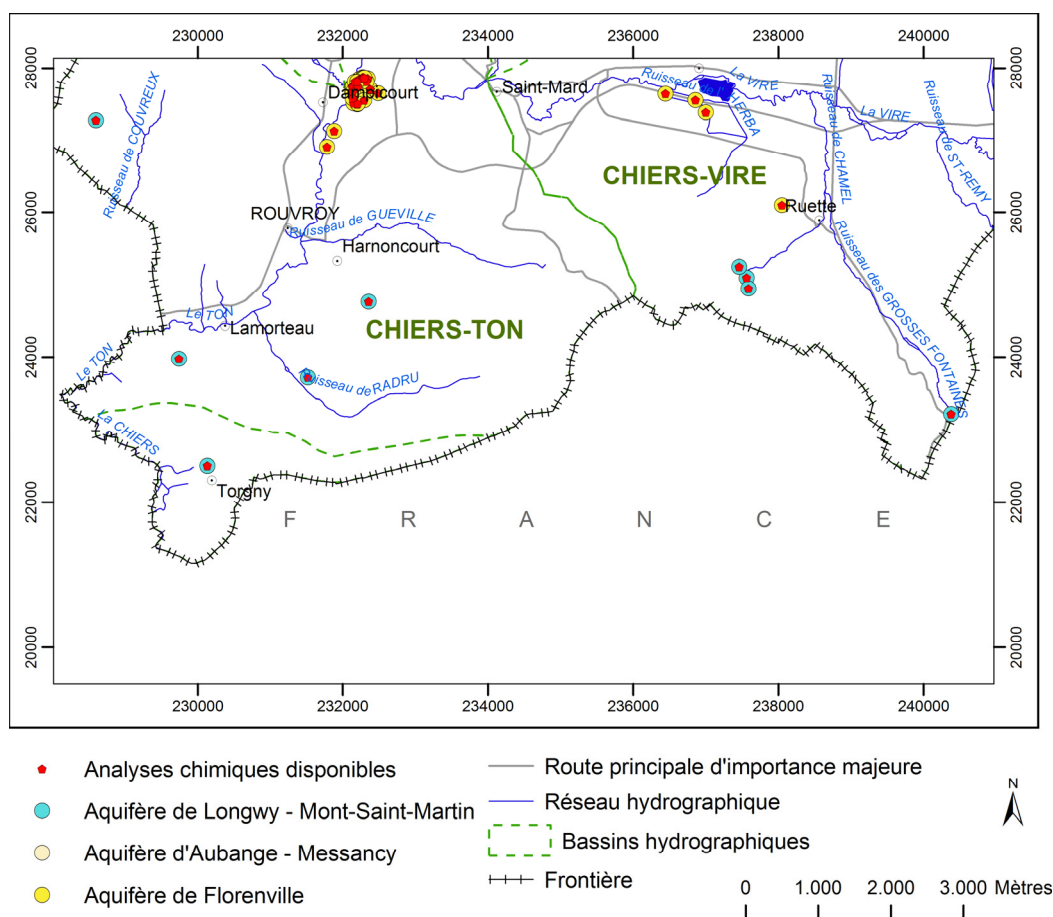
230000
232000
234000
236000
238000
240000

28000
26000
24000
22000
20000

28000
26000
24000
22000
20000

230000
232000
234000
236000
238000
240000

Dampicourt
Saint-Mard
Ruisseau de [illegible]
La VIRE
Ruisseau de CHAMEL
La VIRE
Ruisseau de ST-REMY
Ruisseau de COUVREUX
HERBA
CHIERS-VIRE
Ruette
ROUVROY
Ruisseau de GUEVILLE
Harnoncourt
Ruisseau des GROSSES FONTAINES
Le TON
Lamorteau
CHIERS-TON
Le TON
Ruisseau de RADRU
La CHIERS
Torgny
F R A N C E

Analyses chimiques disponibles
Aquifère de Longwy - Mont-Saint-Martin
Aquifère d'Aubange - Messancy
Aquifère de Florenville
Route principale d'importance majeure
Réseau hydrographique
Bassins hydrographiques
Frontière
N
0 1.000 2.000 3.000 Mètres